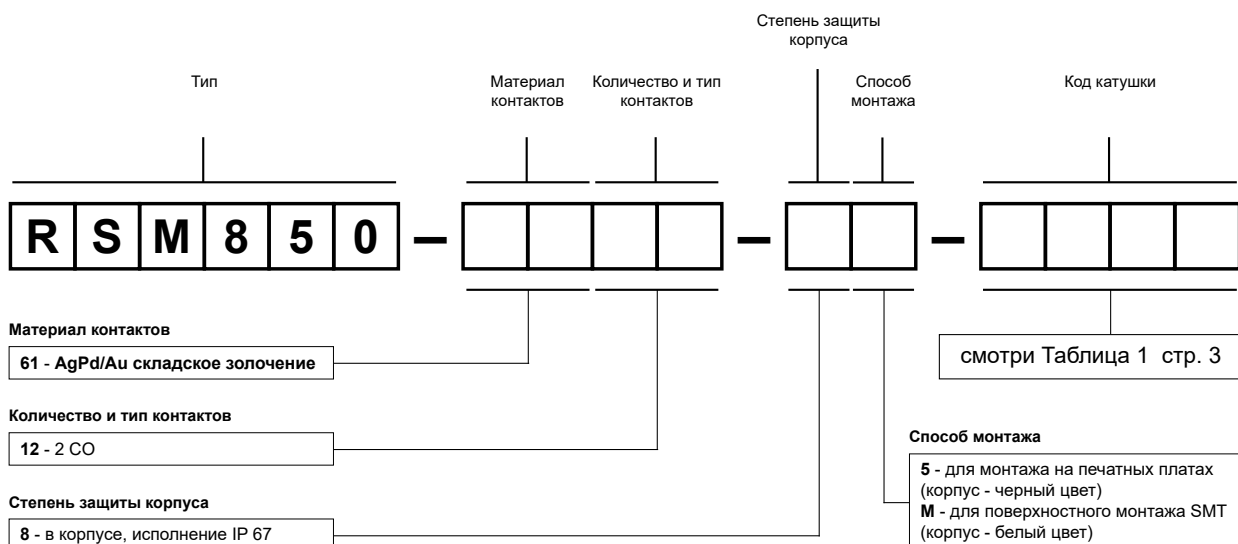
Степень защиты корпуса

Тип

Материал контактов

Количество и тип контактов

Способ монтажа

Код катушки

R S M 8 5 0 – – –

Материал контактов

61 - AgPd/Au складское золочение

смотри Таблица 1 стр. 3

Количество и тип контактов

12 - 2 CO

Способ монтажа

5 - для монтажа на печатных платах (корпус - черный цвет)
M - для поверхностного монтажа SMT (корпус - белый цвет)

Степень защиты корпуса

8 - в корпусе, исполнение IP 67